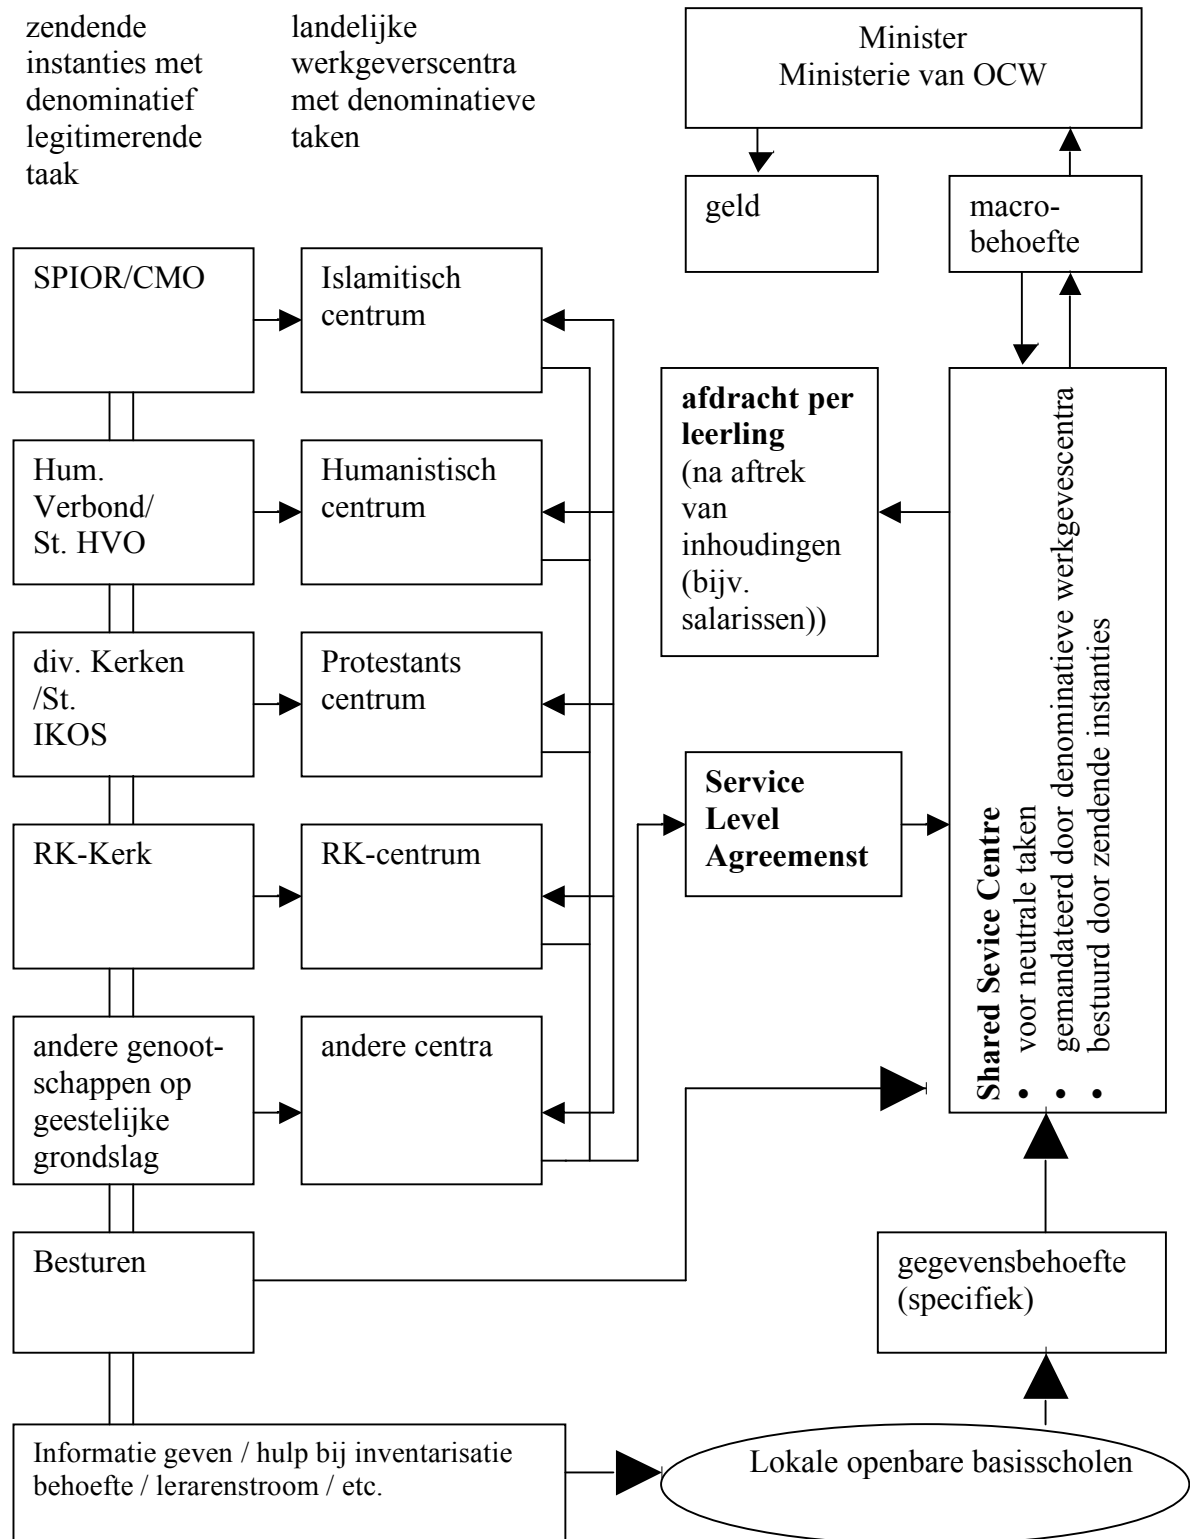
zendende instanties met denominatief legitimerende taak

landelijke werkgeverscentra met denominatieve taken

Minister
Ministerie van OCW

geld

macrobehoefte

SPIOR/CMO

Islamitisch centrum

afdracht per leerling (na aftrek van inhoudingen (bijv. salarissen))

Hum. Verbond/ St. HVO

Humanistisch centrum

div. Kerken /St. IKOS

Protestants centrum

Service Level Agreemenst

RK-Kerk

RK-centrum

Shared Sevice Centre
• voor neutrale taken
• gemandateerd door denominatieve werkgevescentra
• bestuurd door zendende instanties

andere genootschappen op geestelijke grondslag

andere centra

Besturen

gegevensbehoefte (specifiek)

Informatie geven / hulp bij inventarisatie behoefte / lerarenstroom / etc.

Lokale openbare basisscholen